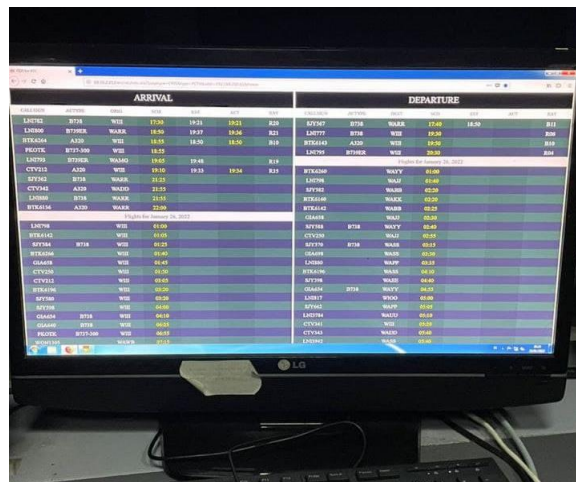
ARRIVAL

DEPARTURE

| CALLSIGN | ACTYPE | ORIG | STA | EAT | ATA | BAY |
|---|---|---|---|---|---|---|
| LNI782 | B738 | WIII | 17:30 | 19:21 | 19:21 | R20 |
| LNI800 | B739ER | WARR | 18:50 | 19:37 | 19:36 | R21 |
| BTK6264 | A320 | WIII | 18:55 | 18:50 | 18:50 | B10 |
| PKOTK | B737-300 | WIII | 18:55 | | | |
| LNI795 | B739ER | WAMG | 19:05 | 19:48 | | R19 |
| CTV212 | A320 | WIII | 19:10 | 19:33 | 19:34 | R15 |
| SJY762 | B738 | WARR | 21:25 | | | |
| CTV342 | A320 | WADD | 21:25 | | | |
| LNI880 | B738 | WARR | 21:55 | | | |
| BTK6156 | A320 | WARR | 22:00 | | | |

Flights for January 26, 2023

| CALLSIGN | ACTYPE | ORIG | STA | EAT | ATA | BAY |
|---|---|---|---|---|---|---|
| LNI798 | | WIII | 01:00 | | | |
| BTK6142 | | WIII | 01:05 | | | |
| SJY584 | B738 | WIII | 01:25 | | | |
| BTK6266 | | WIII | 01:40 | | | |
| GIA658 | | WIII | 02:45 | | | |
| CTV250 | | WIII | 03:00 | | | |
| CTV212 | | WIII | 05:05 | | | |
| BTK6196 | | WIII | 05:20 | | | |
| SJY580 | | WIII | 05:20 | | | |
| SJY598 | | WIII | 05:45 | | | |
| GIA654 | B738 | WIII | 06:10 | | | |
| GIA660 | B738 | WIII | 06:15 | | | |
| PKOTK | B737-300 | WIII | 06:55 | | | |
| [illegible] | | WAWR | 07:15 | | | |

| CALLSIGN | ACTYPE | DEST | STD | EST | ATD | BAY |
|---|---|---|---|---|---|---|
| SJY567 | B738 | WARR | 17:40 | 18:50 | | R11 |
| LNI777 | B738 | WIII | 19:15 | | | R20 |
| BTK6143 | A320 | WIII | 19:50 | | | R10 |
| LNI795 | B739ER | WIII | 20:30 | | | R04 |

Flights for January 26, 2023

| CALLSIGN | ACTYPE | DEST | STD | EST | ATD | BAY |
|---|---|---|---|---|---|---|
| BTK6260 | | WAYY | 01:00 | | | |
| LNI798 | | WAJJ | 01:40 | | | |
| SJY583 | | WARR | 02:20 | | | |
| BTK6140 | | WARX | 02:20 | | | |
| BTK6142 | | WARR | 02:25 | | | |
| GIA658 | | WAJJ | 03:00 | | | |
| SJY588 | B738 | WAYY | 03:40 | | | |
| CTV250 | | WAYY | 03:55 | | | |
| SJY570 | B738 | WARR | 03:55 | | | |
| GIA658 | | WARR | 04:25 | | | |
| LNI800 | | WAPP | 04:35 | | | |
| BTK6196 | | WARR | 04:30 | | | |
| SJY598 | | WARR | 04:40 | | | |
| GIA654 | B738 | WAYY | 04:55 | | | |
| LNI817 | | WIOO | 05:00 | | | |
| SJY917 | | WAPP | 05:05 | | | |
| LNI2784 | | WAUU | 05:05 | | | |
| CTV341 | | WIII | 05:05 | | | |
| CTV343 | | WADD | 05:05 | | | |
| LNI2992 | | WARR | 05:40 | | | |

LG